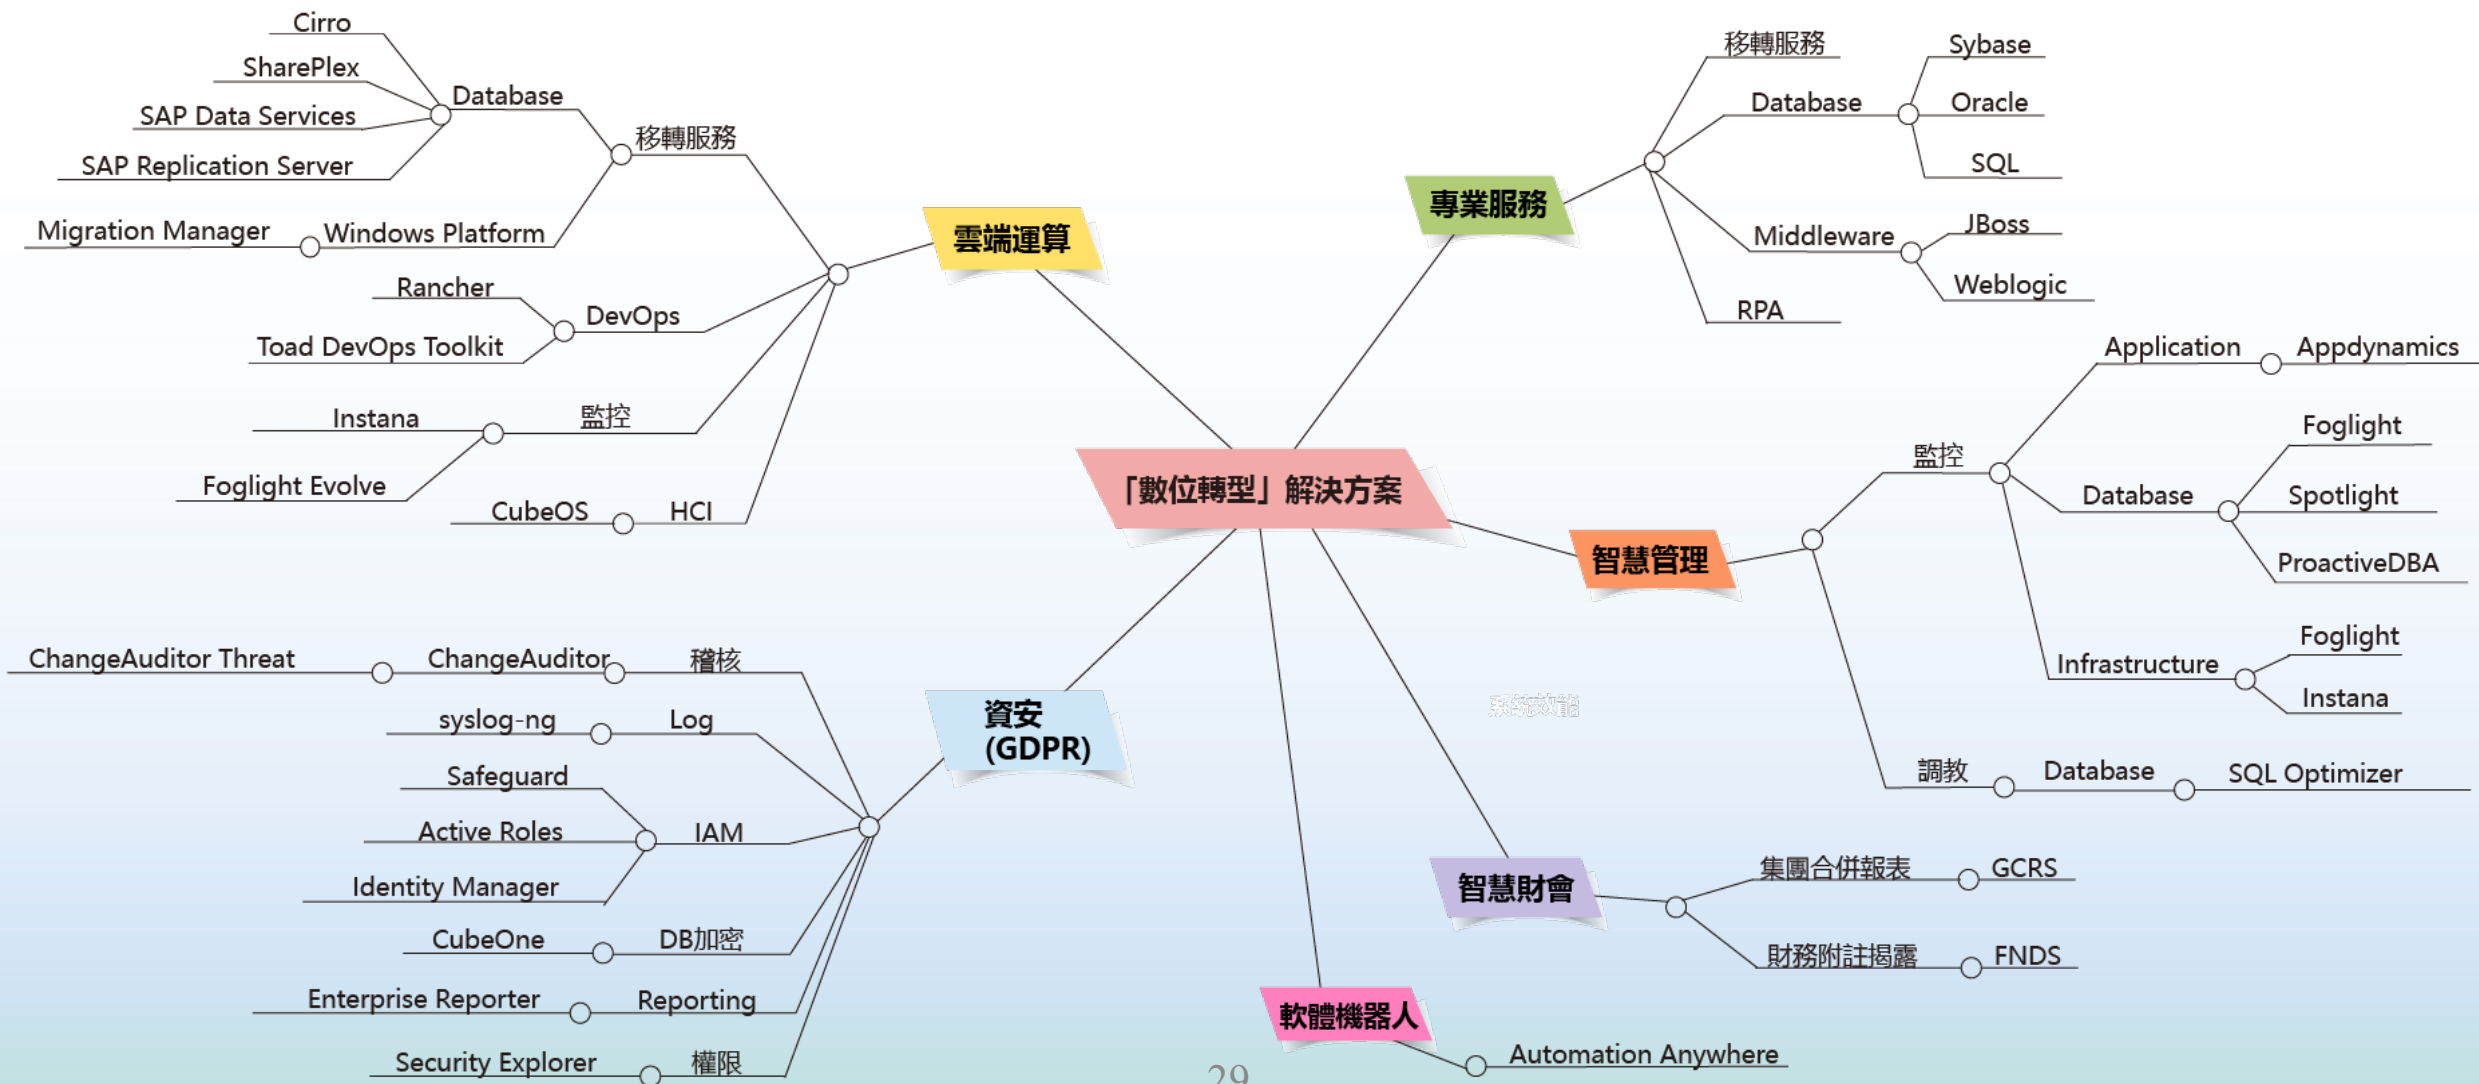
「數位轉型」解決方案

雲端運算
移轉服務
Database
Cirro
SharePlex
SAP Data Services
SAP Replication Server
Windows Platform
Migration Manager
DevOps
Rancher
Toad DevOps Toolkit
監控
Instana
Foglight Evolve
HCI
CubeOS

專業服務
移轉服務
Database
Sybase
Oracle
SQL
Middleware
JBoss
Weblogic
RPA

智慧管理
監控
Application
Appdynamics
Database
Foglight
Spotlight
ProactiveDBA
Infrastructure
Foglight
Instana
調教
Database
SQL Optimizer

資安
(GDPR)
稽核
ChangeAuditor
ChangeAuditor Threat
Log
syslog-ng
IAM
Safeguard
Active Roles
Identity Manager
DB加密
CubeOne
Reporting
Enterprise Reporter
權限
Security Explorer

智慧財會
集團合併報表
GCRS
財務附註揭露
FNDS

軟體機器人
Automation Anywhere

系統數能

29